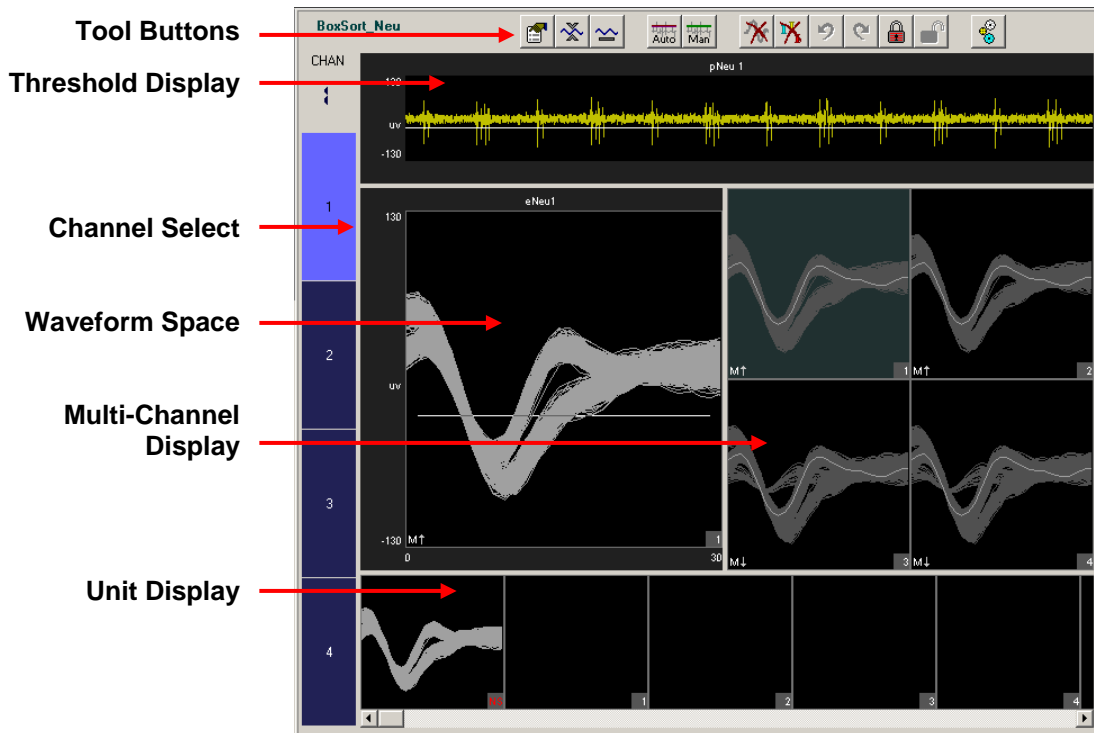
Tool Buttons

Threshold Display

Channel Select

Waveform Space

Multi-Channel Display

Unit Display

BoxSort_Neu

Auto Man

CHAN

pNeu 1

130

uv

-130

1

2

3

4

eNeu1

130

uv

-130

M↑

1

0

30

M↑ 1

M↑ 2

M↓ 3

M↓ 4

1

2

3

4